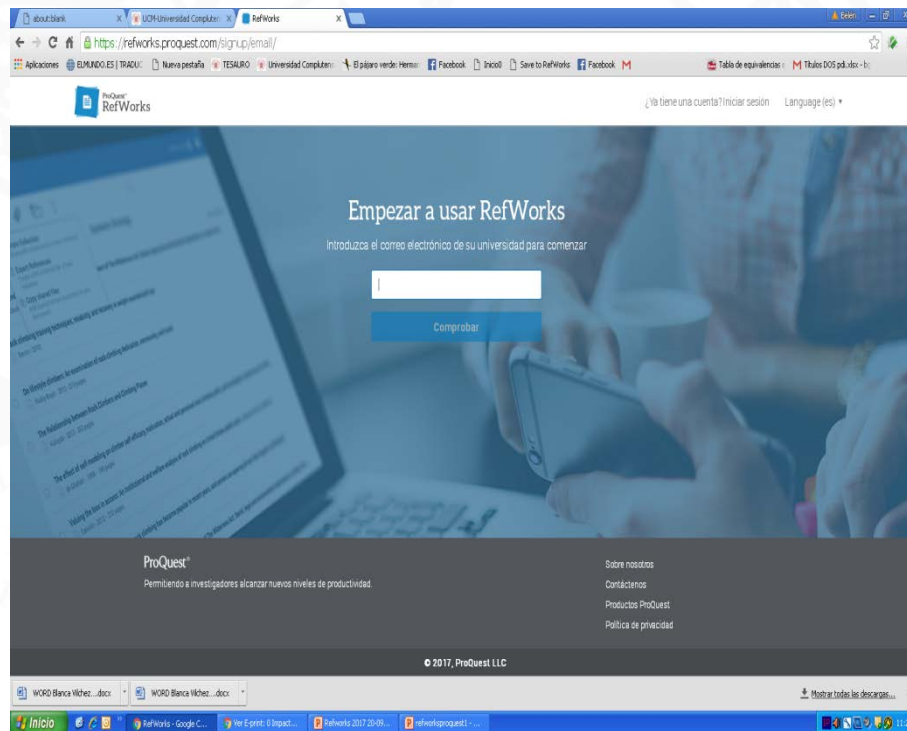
about:blank | UCM-Universidad Compluten | RefWorks

https://refworks.proquest.com/signup/email/

Aplicaciones | ELMUNDO.ES | TRADUC | Nueva pestaña | TESAURO | Universidad Compluten | El pájaro verde: Herman | Facebook | Inicio0 | Save to RefWorks | Facebook | Tabla de equivalencias | Títulos DOS pdi.xlsx - b

ProQuest RefWorks

¿Ya tiene una cuenta? Iniciar sesión Language (es)

Empezar a usar RefWorks

Introduzca el correo electrónico de su universidad para comenzar

Comprobar

ProQuest®

Permitiendo a investigadores alcanzar nuevos niveles de productividad.

Sobre nosotros

Contáctenos

Productos ProQuest

Política de privacidad

© 2017, ProQuest LLC

WORD Blanca Vilchez....docx | WORD Blanca Vilchez....docx

Mostrar todas las descargas...

Inicio | RefWorks - Google C... | Ver E-print: 0 Impact... | Refworks 2017 20-09... | refworksproquest1 - ...